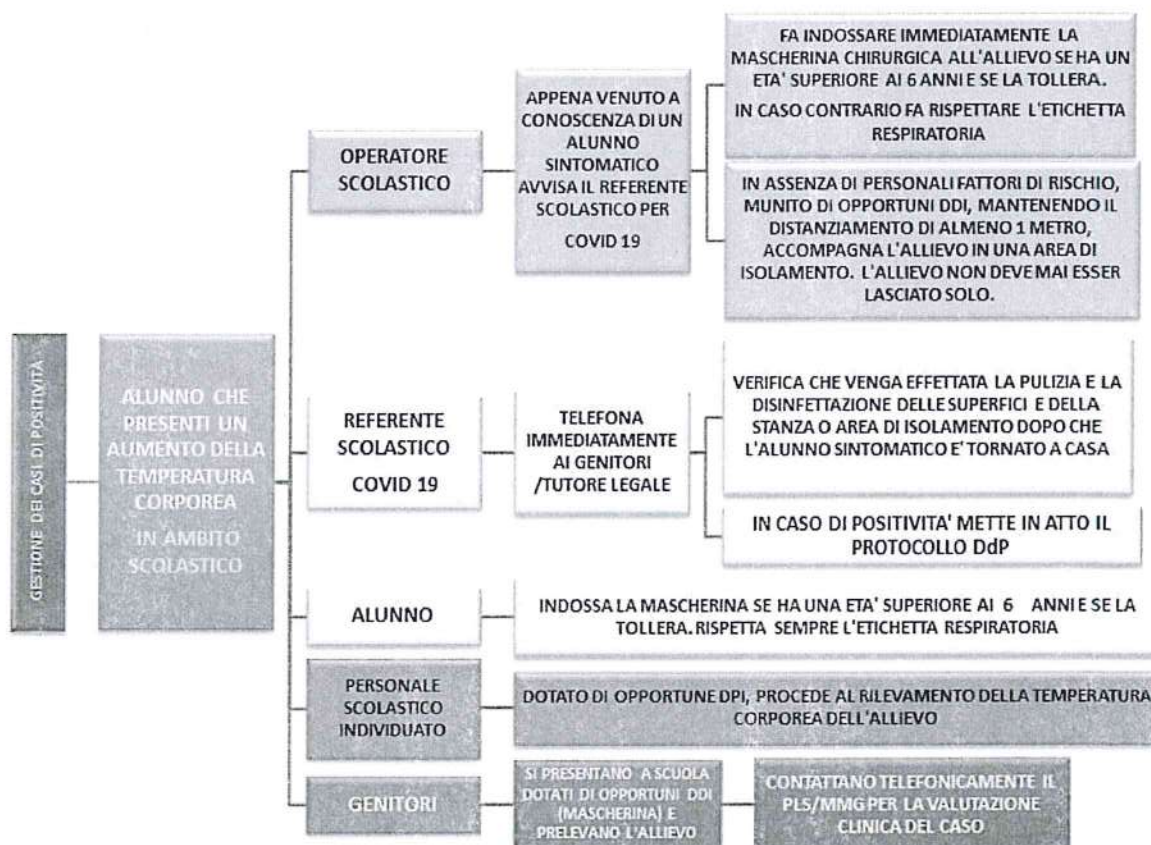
GESTIONE DEI CASI DI POSITIVITÀ

ALUNNO CHE PRESENTI UN AUMENTO DELLA TEMPERATURA CORPOREA IN AMBITO SCOLASTICO

OPERATORE SCOLASTICO

APPENA VENUTO A CONOSCENZA DI UN ALUNNO SINTOMATICO AVVISA IL REFERENTE SCOLASTICO PER COVID 19

FA INDOSSARE IMMEDIATAMENTE LA MASCHERINA CHIRURGICA ALL'ALLIEVO SE HA UN ETA' SUPERIORE AI 6 ANNI E SE LA TOLLERA.

IN CASO CONTRARIO FA RISPETTARE L'ETICHETTA RESPIRATORIA

IN ASSENZA DI PERSONALI FATTORI DI RISCHIO, MUNITO DI OPPORTUNI DDI, MANTENENDO IL DISTANZIAMENTO DI ALMENO 1 METRO, ACCOMPAGNA L'ALLIEVO IN UNA AREA DI ISOLAMENTO. L'ALLIEVO NON DEVE MAI ESSER LASCIATO SOLO.

REFERENTE SCOLASTICO COVID 19

TELEFONA IMMEDIATAMENTE AI GENITORI /TUTORE LEGALE

VERIFICA CHE VENGA EFFETTATA LA PULIZIA E LA DISINFETTAZIONE DELLE SUPERFICI E DELLA STANZA O AREA DI ISOLAMENTO DOPO CHE L'ALUNNO SINTOMATICO E' TORNATO A CASA

IN CASO DI POSITIVITA' METTE IN ATTO IL PROTOCOLLO DdP

ALUNNO

INDOSSA LA MASCHERINA SE HA UNA ETA' SUPERIORE AI 6 ANNI E SE LA TOLLERA. RISPETTA SEMPRE L'ETICHETTA RESPIRATORIA

PERSONALE SCOLASTICO INDIVIDUATO

DOTATO DI OPPORTUNE DPI, PROCEDE AL RILEVAMENTO DELLA TEMPERATURA CORPOREA DELL'ALLIEVO

GENITORI

SI PRESENTANO A SCUOLA DOTATI DI OPPORTUNI DDI (MASCHERINA) E PRELEVANO L'ALLIEVO

CONTATTANO TELEFONICAMENTE IL PLS/MMG PER LA VALUTAZIONE CLINICA DEL CASO